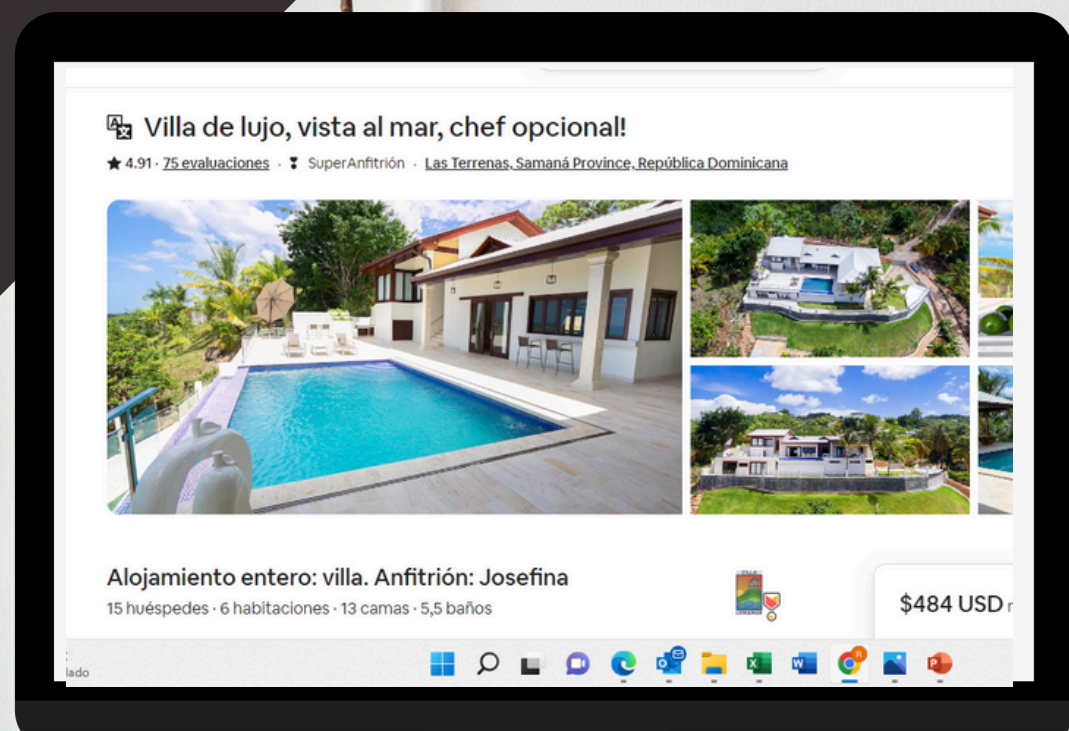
Villa de lujo, vista al mar, chef opcional!

★ 4.91 · 75 evaluaciones · SuperAnfitrión · Las Terrenas, Samaná Province, República Dominicana

Alojamiento entero: villa. Anfitrión: Josefina

15 huéspedes · 6 habitaciones · 13 camas · 5,5 baños

$484 USD

lado